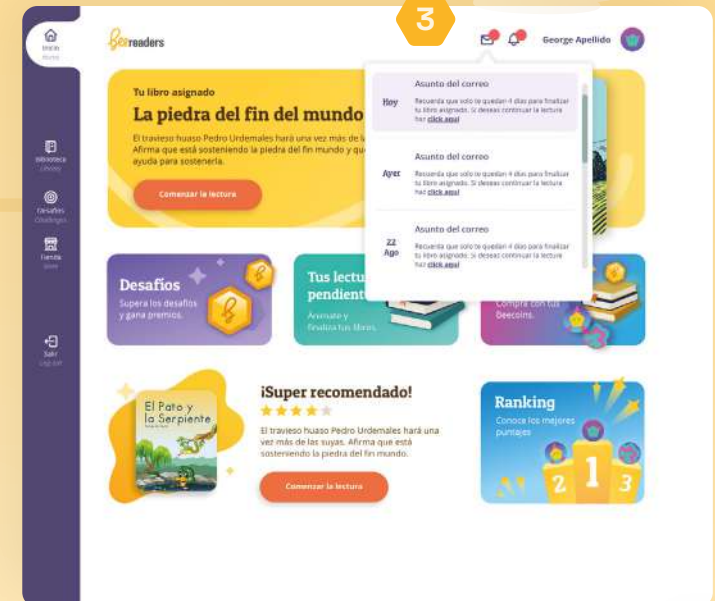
Inicio
Home

Biblioteca
Library

Desafíos
Challenges

Tienda
Store

Salir
Log out

Beereaders

3

George Apellido

Tu libro asignado
La piedra del fin del mundo
El travieso huaso Pedro Urdemales hará una vez más de l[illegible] Afirma que está sosteniendo la piedra del fin mundo y qu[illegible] ayuda para sostenerla.
Comenzar la lectura

Hoy
Asunto del correo
Recuerda que solo te quedan 4 días para finalizar tu libro asignado. Si deseas continuar la lectura haz click aquí

Ayer
Asunto del correo
Recuerda que solo te quedan 4 días para finalizar tu libro asignado. Si deseas continuar la lectura haz click aquí

22 Ago
Asunto del correo
Recuerda que solo te quedan 4 días para finalizar tu libro asignado. Si deseas continuar la lectura haz click aquí

Desafíos
Supera los desafíos y gana premios.

Tus lectu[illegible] pendient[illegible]
Anímate y finaliza tus libros.

Compra con tus Beecoins.

El Pato y la Serpiente

¡Super recomendado!
El travieso huaso Pedro Urdemales hará una vez más de las suyas. Afirma que está sosteniendo la piedra del fin mundo.
Comenzar la lectura

Ranking
Conoce los mejores puntajes
2 1 3